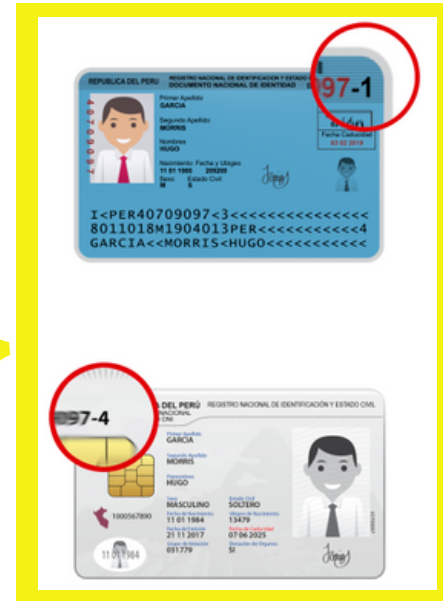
REPUBLICA DEL PERU REGISTRO NACIONAL DE IDENTIFICACION Y ESTADO CIVIL DOCUMENTO NACIONAL DE IDENTIDAD

97-1

Primer Apellido
GARCIA
Segundo Apellido
MORRIS
Nombres
HUGO
Nacimiento Fecha y Ubigeo
11 01 1980 209200
Sexo Estado Civil
M S

Fecha Caducidad
03 02 2019

I<PER40709097<3<<<<<<<<<<<<<<<
8011018M1904013PER<<<<<<<<<<<4
GARCIA<<MORRIS<HUGO<<<<<<<<<<<

97-4

DEL PERÚ REGISTRO NACIONAL DE IDENTIFICACIÓN Y ESTADO CIVIL
NACIONAL
CNI

Primer Apellido
GARCIA
Segundo Apellido
MORRIS
Prenombres
HUGO
Sexo
MASCULINO
Estado Civil
SOLTERO
Fecha de Nacimiento
11 01 1984
Ubigeo de Nacimiento
13479
Fecha de Emisión
21 11 2017
Fecha de Caducidad
07 06 2025
Grupo de Votación
051779
Donación de Órganos
SI

1000567890

11 01 1984